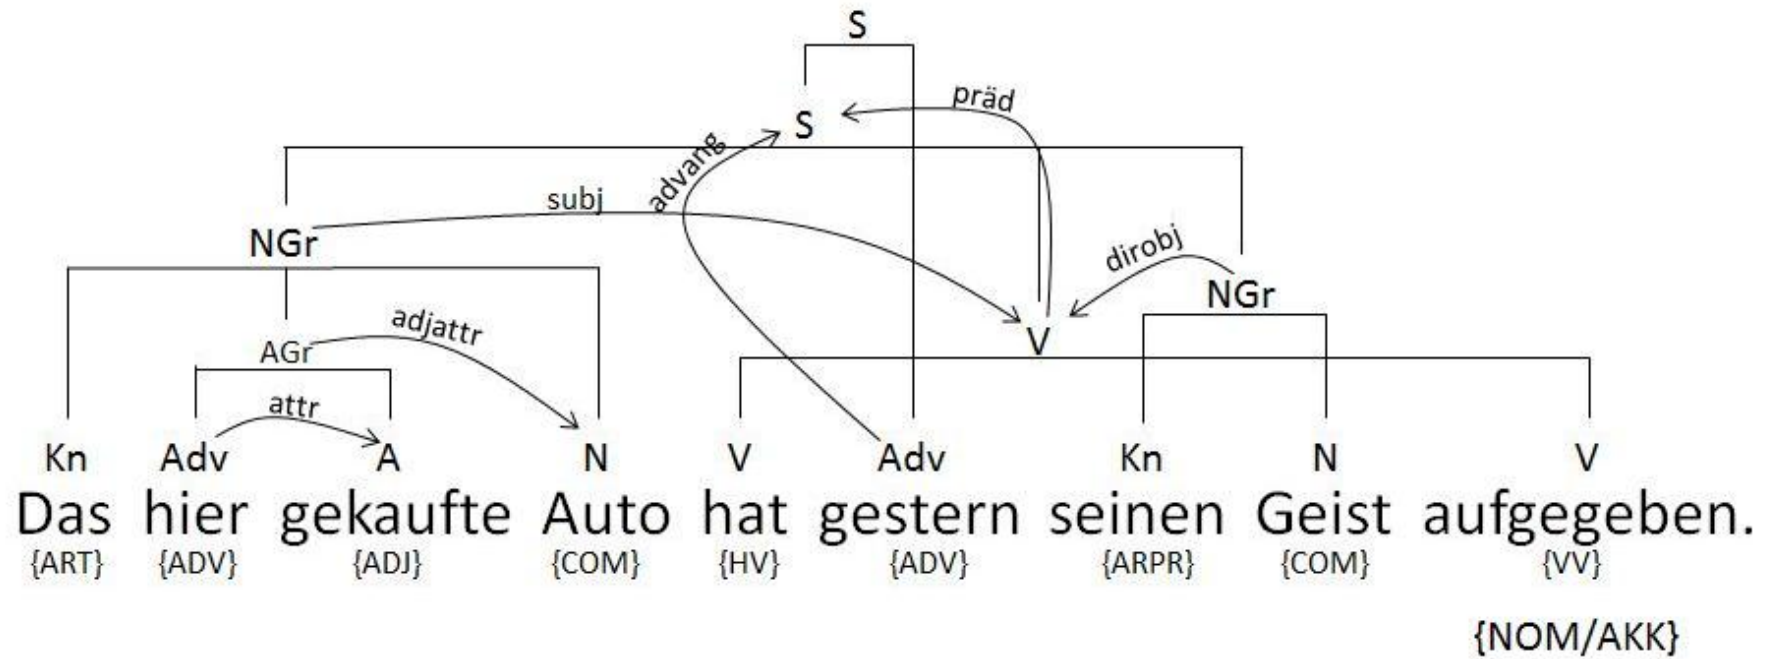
S

S

präd

advang

subj

NGr

dirobj

NGr

adjattr

AGr

V

attr

Kn Adv A N V Adv Kn N V

Das hier gekaufte Auto hat gestern seinen Geist aufgegeben.

{ART} {ADV} {ADJ} {COM} {HV} {ADV} {ARPR} {COM} {VV}

{NOM/AKK}